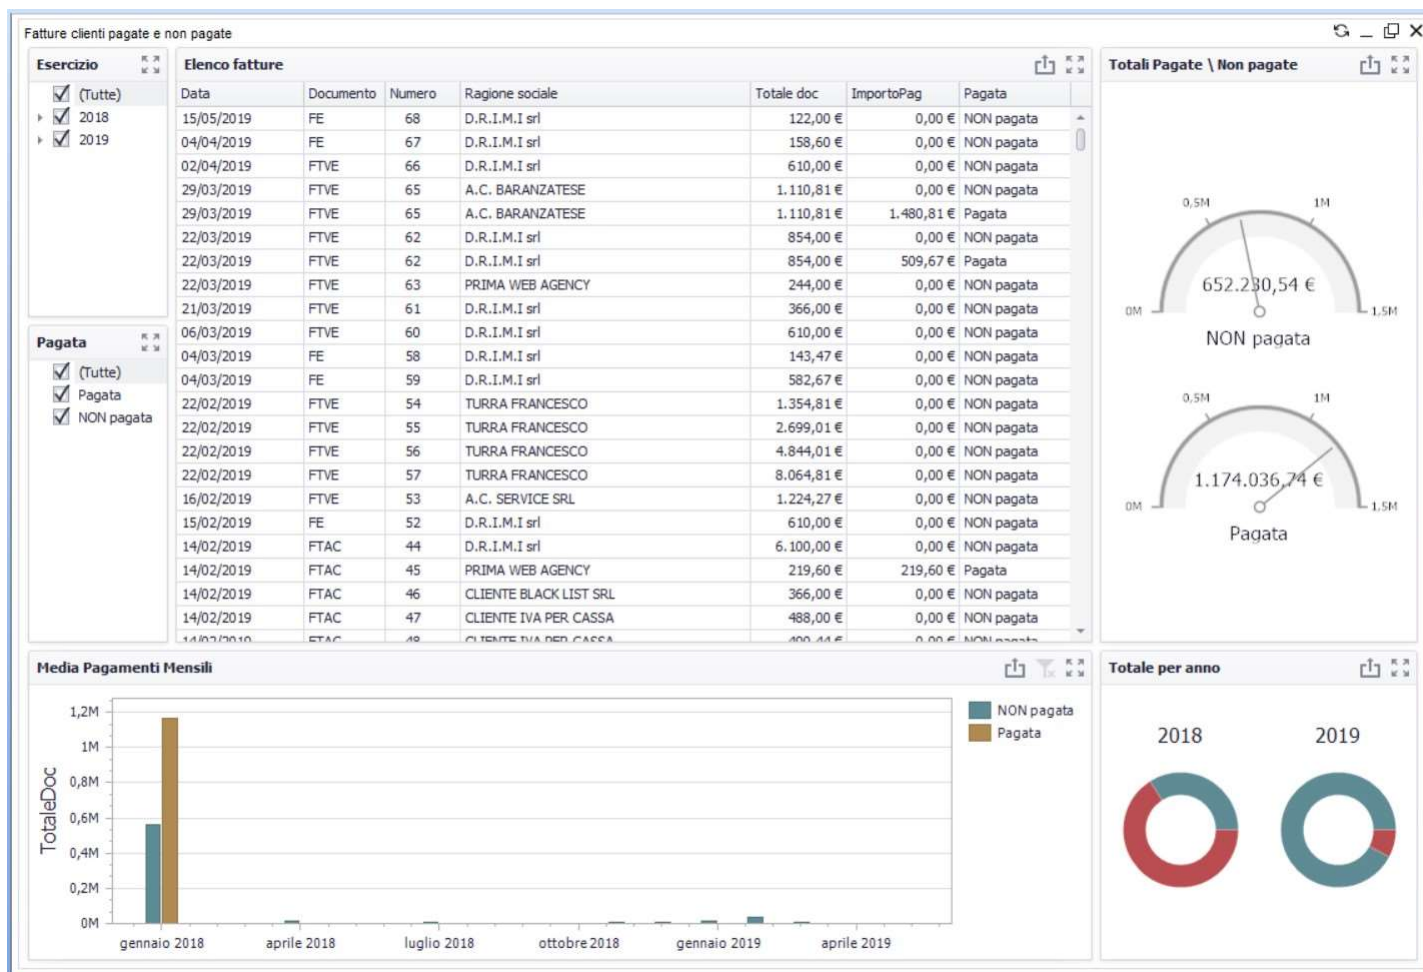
Fatture clienti pagate e non pagate

Esercizio

(Tutte)
2018
2019

Pagata

(Tutte)
Pagata
NON pagata

Elenco fatture

| Data | Documento | Numero | Ragione sociale | Totale doc | ImportoPag | Pagata |
|---|---|---|---|---|---|---|
| 15/05/2019 | FE | 68 | D.R.I.M.I srl | 122,00 € | 0,00 € | NON pagata |
| 04/04/2019 | FE | 67 | D.R.I.M.I srl | 158,60 € | 0,00 € | NON pagata |
| 02/04/2019 | FTVE | 66 | D.R.I.M.I srl | 610,00 € | 0,00 € | NON pagata |
| 29/03/2019 | FTVE | 65 | A.C. BARANZATESE | 1.110,81 € | 0,00 € | NON pagata |
| 29/03/2019 | FTVE | 65 | A.C. BARANZATESE | 1.110,81 € | 1.480,81 € | Pagata |
| 22/03/2019 | FTVE | 62 | D.R.I.M.I srl | 854,00 € | 0,00 € | NON pagata |
| 22/03/2019 | FTVE | 62 | D.R.I.M.I srl | 854,00 € | 509,67 € | Pagata |
| 22/03/2019 | FTVE | 63 | PRIMA WEB AGENCY | 244,00 € | 0,00 € | NON pagata |
| 21/03/2019 | FTVE | 61 | D.R.I.M.I srl | 366,00 € | 0,00 € | NON pagata |
| 06/03/2019 | FTVE | 60 | D.R.I.M.I srl | 610,00 € | 0,00 € | NON pagata |
| 04/03/2019 | FE | 58 | D.R.I.M.I srl | 143,47 € | 0,00 € | NON pagata |
| 04/03/2019 | FE | 59 | D.R.I.M.I srl | 582,67 € | 0,00 € | NON pagata |
| 22/02/2019 | FTVE | 54 | TURRA FRANCESCO | 1.354,81 € | 0,00 € | NON pagata |
| 22/02/2019 | FTVE | 55 | TURRA FRANCESCO | 2.699,01 € | 0,00 € | NON pagata |
| 22/02/2019 | FTVE | 56 | TURRA FRANCESCO | 4.844,01 € | 0,00 € | NON pagata |
| 22/02/2019 | FTVE | 57 | TURRA FRANCESCO | 8.064,81 € | 0,00 € | NON pagata |
| 16/02/2019 | FTVE | 53 | A.C. SERVICE SRL | 1.224,27 € | 0,00 € | NON pagata |
| 15/02/2019 | FE | 52 | D.R.I.M.I srl | 610,00 € | 0,00 € | NON pagata |
| 14/02/2019 | FTAC | 44 | D.R.I.M.I srl | 6.100,00 € | 0,00 € | NON pagata |
| 14/02/2019 | FTAC | 45 | PRIMA WEB AGENCY | 219,60 € | 219,60 € | Pagata |
| 14/02/2019 | FTAC | 46 | CLIENTE BLACK LIST SRL | 366,00 € | 0,00 € | NON pagata |
| 14/02/2019 | FTAC | 47 | CLIENTE IVA PER CASSA | 488,00 € | 0,00 € | NON pagata |
| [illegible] | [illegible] | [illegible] | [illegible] | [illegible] | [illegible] | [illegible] |

Totali Pagate \ Non pagate

0,5M 1M 0M 1,5M
652.230,54 €
NON pagata

0,5M 1M 0M 1,5M
1.174.036,74 €
Pagata

Media Pagamenti Mensili

1,2M 1M 0,8M 0,6M 0,4M 0,2M 0M
TotaleDoc
gennaio 2018 aprile 2018 luglio 2018 ottobre 2018 gennaio 2019 aprile 2019
NON pagata
Pagata

Totale per anno

2018 2019